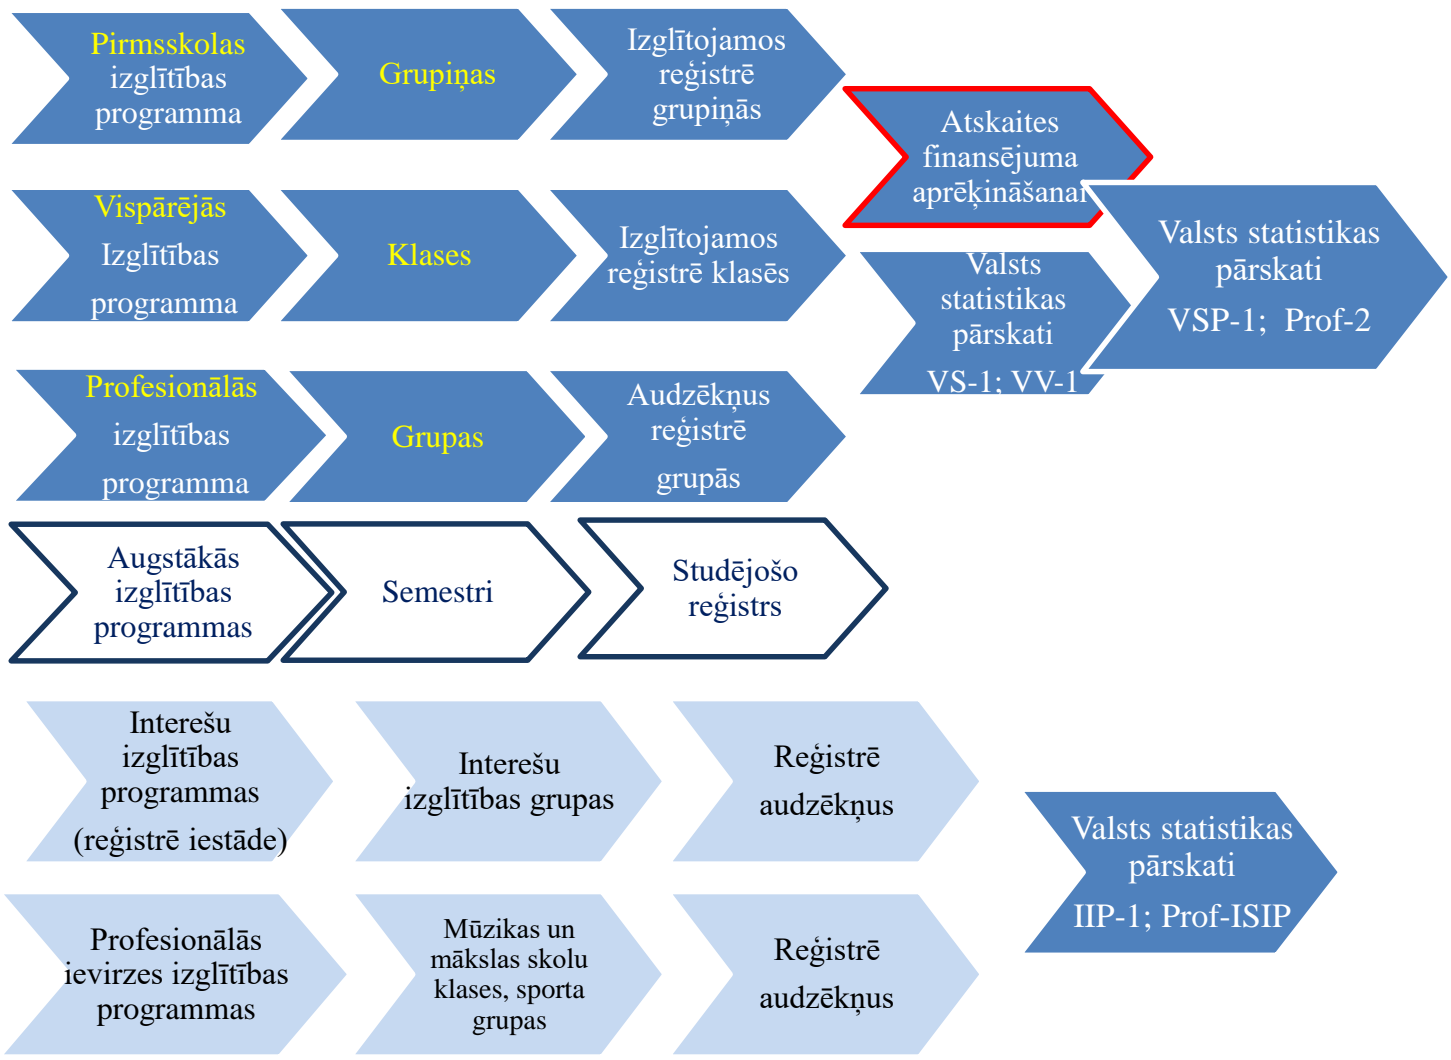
Pirmsskolas izglītības programma

Grupiņas

Izglītojamos reģistrē grupiņās

Atskaites finansējuma aprēķināšanai

Vispārējās Izglītības programma

Klases

Izglītojamos reģistrē klasēs

Valsts statistikas pārskati VS-1; VV-1

Valsts statistikas pārskati VSP-1; Prof-2

Profesionālās izglītības programma

Grupas

Audzēkņus reģistrē grupās

Augstākās izglītības programmas

Semestri

Studējošo reģistrs

Interešu izglītības programmas (reģistrē iestāde)

Interešu izglītības grupas

Reģistrē audzēkņus

Valsts statistikas pārskati IIP-1; Prof-ISIP

Profesionālās ievirzes izglītības programmas

Mūzikas un mākslas skolu klases, sporta grupas

Reģistrē audzēkņus